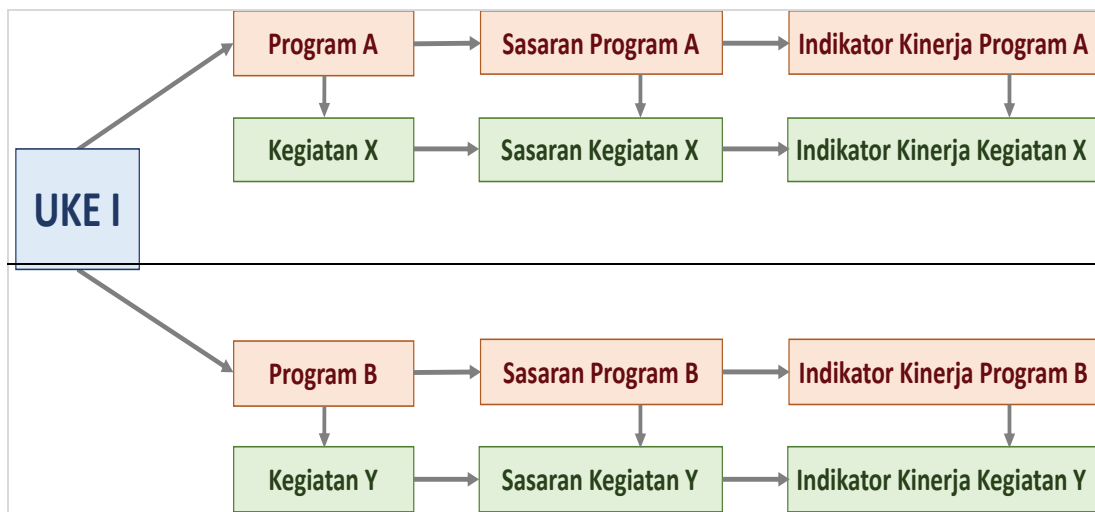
UKE I

Program A

Sasaran Program A

Indikator Kinerja Program A

Kegiatan X

Sasaran Kegiatan X

Indikator Kinerja Kegiatan X

Program B

Sasaran Program B

Indikator Kinerja Program B

Kegiatan Y

Sasaran Kegiatan Y

Indikator Kinerja Kegiatan Y